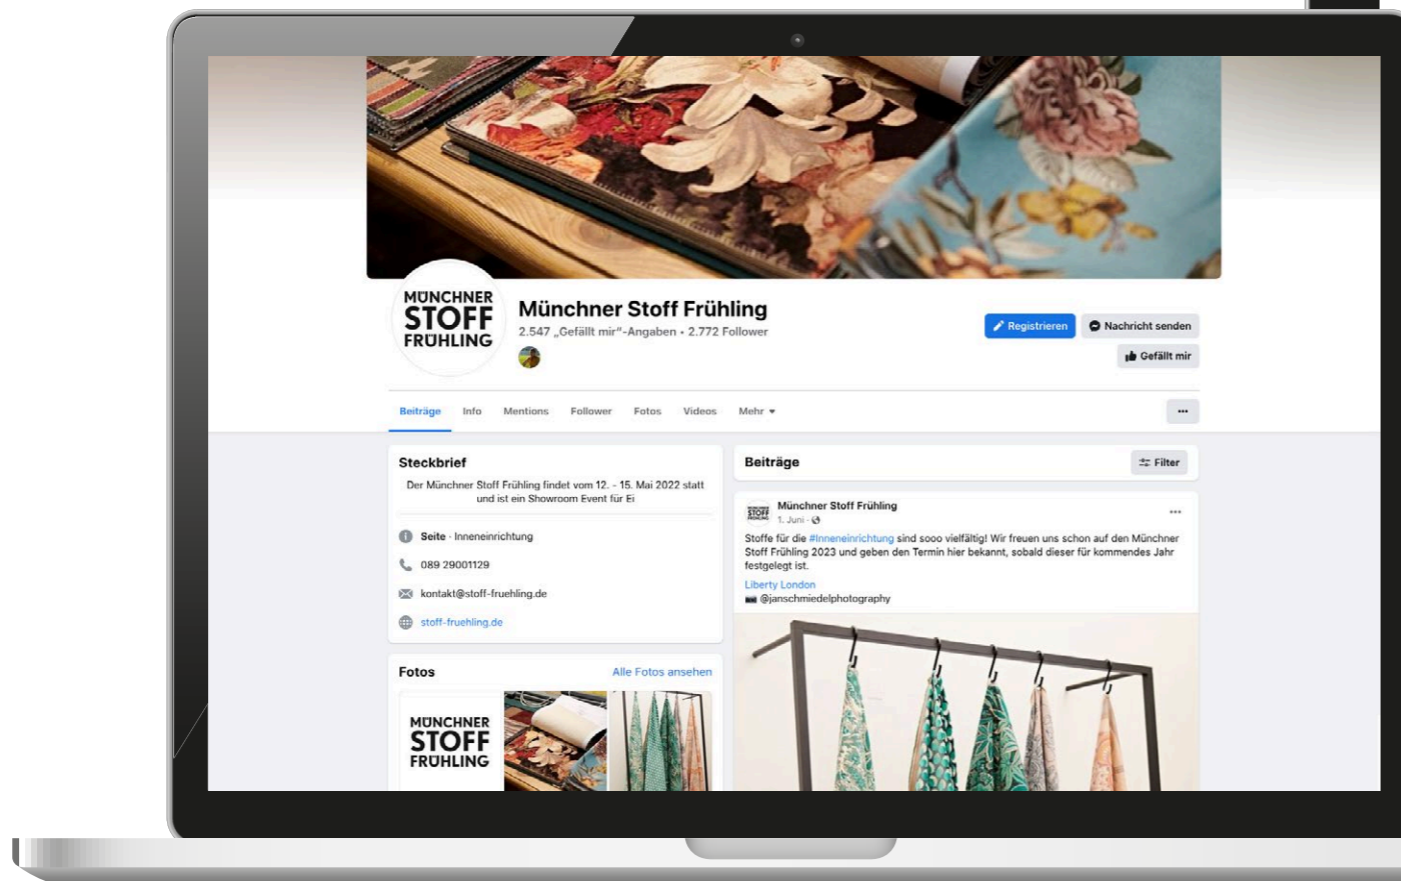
MÜNCHNER STOFF FRÜHLING

Münchner Stoff Frühling
2.547 „Gefällt mir"-Angaben • 2.772 Follower

Registrieren
Nachricht senden
Gefällt mir

Beiträge Info Mentions Follower Fotos Videos Mehr

...

Steckbrief
Der Münchner Stoff Frühling findet vom 12. - 15. Mai 2022 statt und ist ein Showroom Event für Ei

Seite · Inneneinrichtung
089 29001129
kontakt@stoff-fruehling.de
stoff-fruehling.de

Fotos
Alle Fotos ansehen

MÜNCHNER STOFF FRÜHLING

Beiträge
Filter

Münchner Stoff Frühling
1. Juni ·
...
Stoffe für die #Inneneinrichtung sind sooo vielfältig! Wir freuen uns schon auf den Münchner Stoff Frühling 2023 und geben den Termin hier bekannt, sobald dieser für kommendes Jahr festgelegt ist.
Liberty London
@janschmiedelphotography